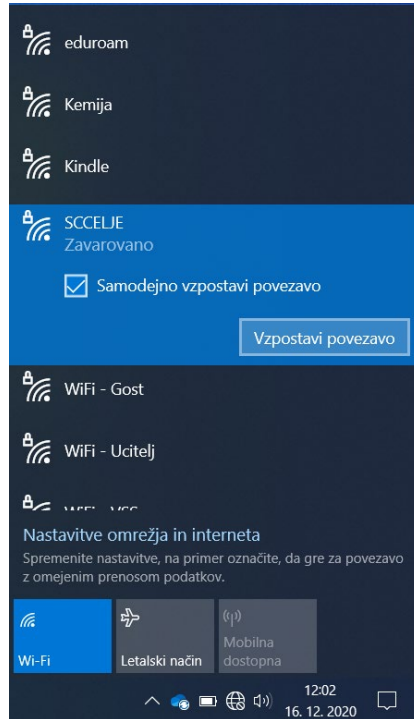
eduroam

Kemija

Kindle

SCCELJE
Zavarovano

Samodejno vzpostavi povezavo

Vzpostavi povezavo

WiFi - Gost

WiFi - Ucitelj

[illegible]

Nastavitve omrežja in interneta
Spremenite nastavitve, na primer označite, da gre za povezavo z omejenim prenosom podatkov.

Wi-Fi

Letalski način

Mobilna dostopna

12:02
16. 12. 2020